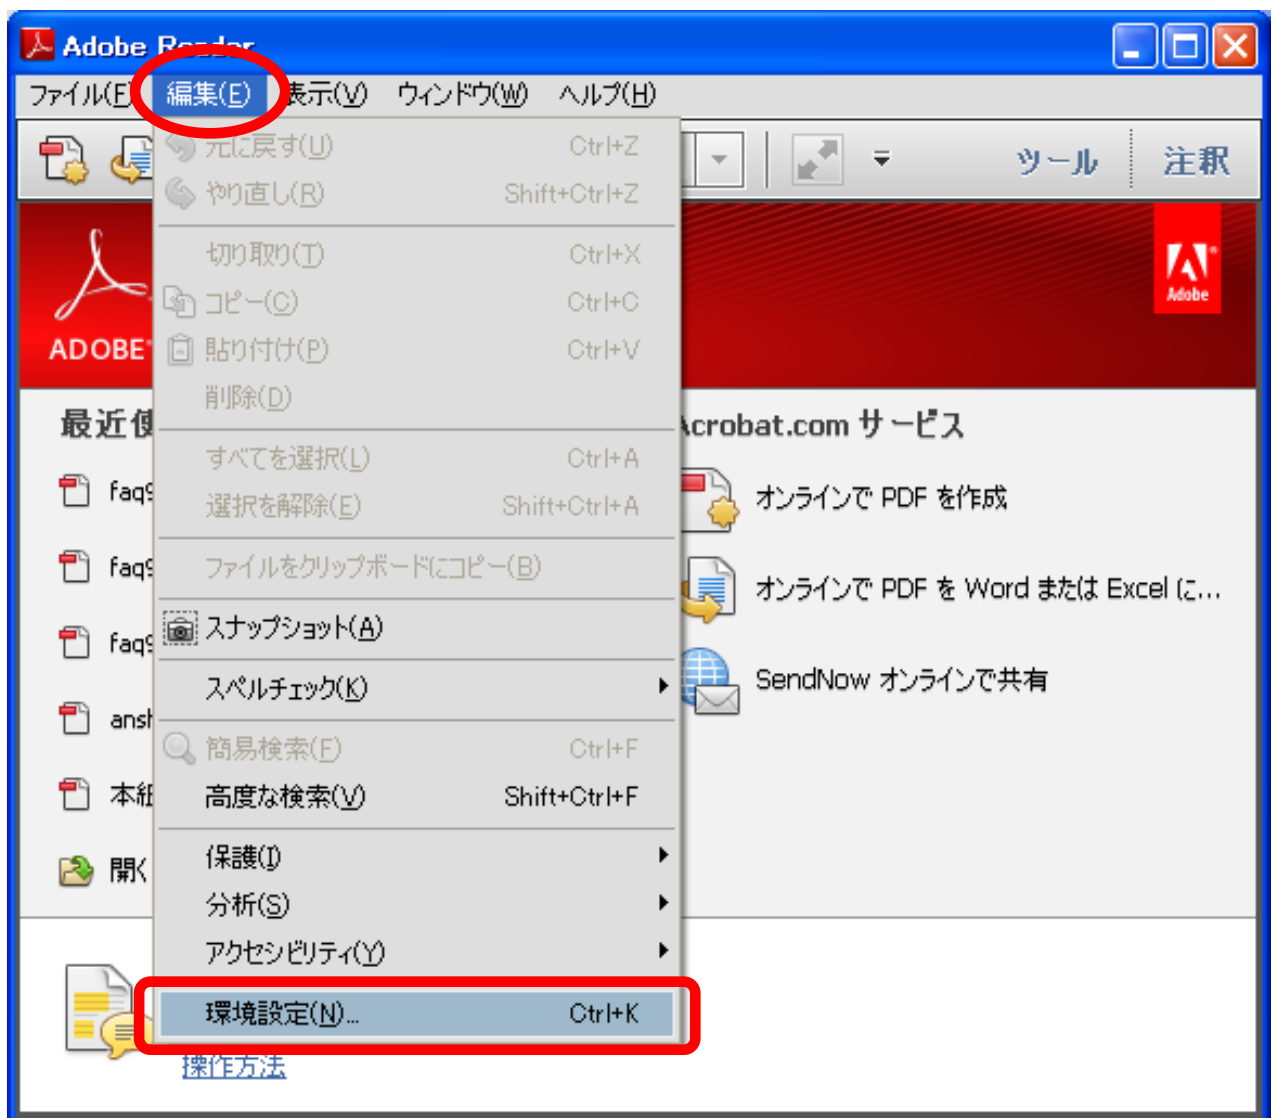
Adobe Reader

ファイル(F) 編集(E) 表示(V) ウィンドウ(W) ヘルプ(H)

ツール 注釈

元に戻す(U) Ctrl+Z
やり直し(R) Shift+Ctrl+Z
切り取り(T) Ctrl+X
コピー(C) Ctrl+C
貼り付け(P) Ctrl+V
削除(D)
すべてを選択(L) Ctrl+A
選択を解除(E) Shift+Ctrl+A
ファイルをクリップボードにコピー(B)
スナップショット(A)
スペルチェック(K)
簡易検索(F) Ctrl+F
高度な検索(V) Shift+Ctrl+F
保護(I)
分析(S)
アクセシビリティ(Y)
環境設定(N)... Ctrl+K

ADOBE

Adobe

最近使

faq

faq

faq

ansl

本紙

開く

Acrobat.com サービス

オンラインで PDF を作成

オンラインで PDF を Word または Excel に...

SendNow オンラインで共有

操作方法